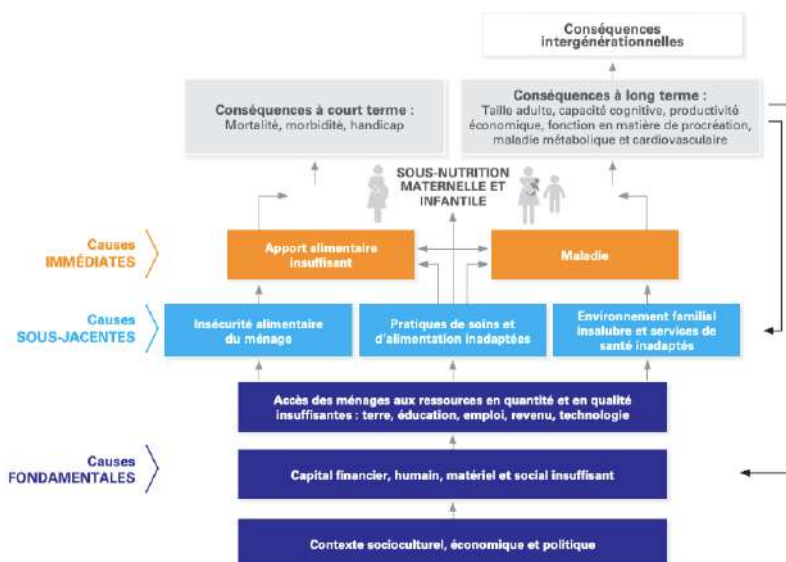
Conséquences intergénérationnelles

Conséquences à court terme :
Mortalité, morbidité, handicap

Conséquences à long terme :
Taille adulte, capacité cognitive, productivité économique, fonction en matière de procréation, maladie métabolique et cardiovasculaire

SOUS-NUTRITION MATERNELLE ET INFANTILE

Causes IMMÉDIATES

Apport alimentaire insuffisant

Maladie

Causes SOUS-JACENTES

Insécurité alimentaire du ménage

Pratiques de soins et d'alimentation inadaptées

Environnement familial insalubre et services de santé inadaptés

Accès des ménages aux ressources en quantité et en qualité insuffisantes : terre, éducation, emploi, revenu, technologie

Causes FONDAMENTALES

Capital financier, humain, matériel et social insuffisant

Contexte socioculturel, économique et politique